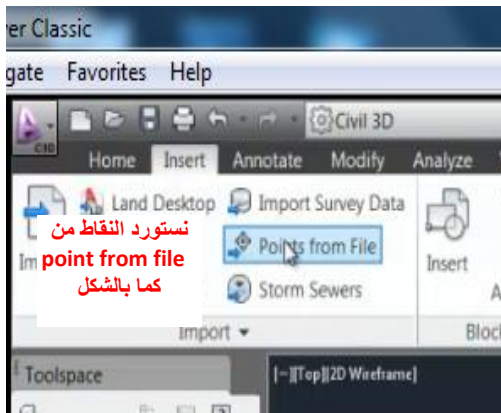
rer Classic

gate Favorites Help

C3D

Civil 3D

Home Insert Annotate Modify Analyze

Land Desktop Import Survey Data

Im

Points from File

Insert

Storm Sewers

A

Import ▾

Block

نستورد النقاط من
point from file
كما بالشكل

Toolspace

[-][Top][2D Wireframe]